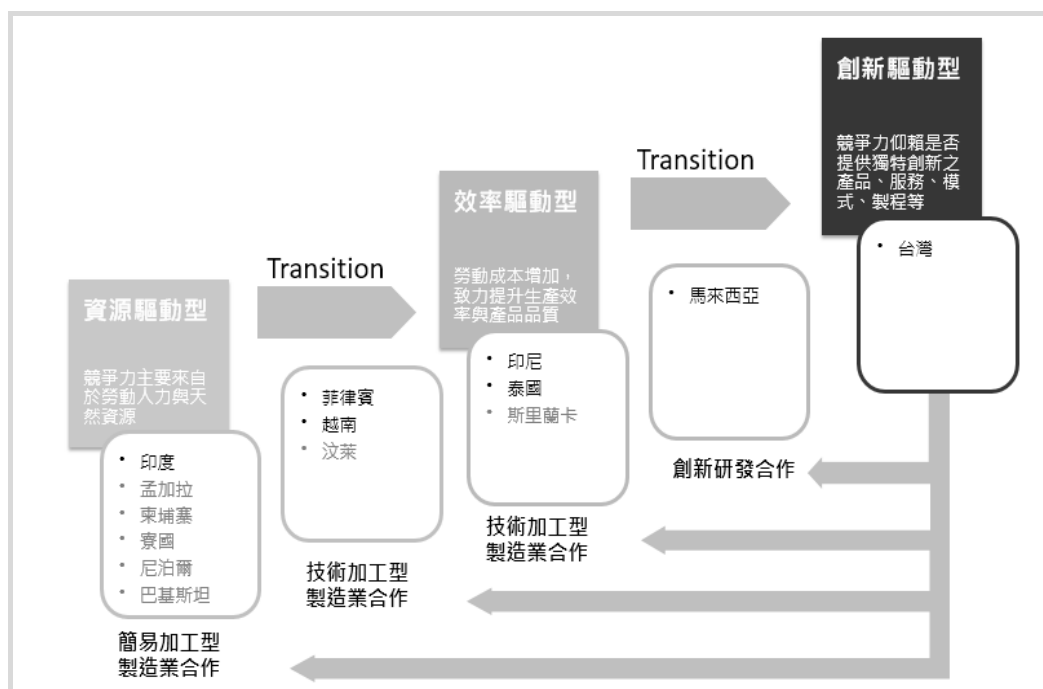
資源驅動型

競爭力主要來自於勞動人力與天然資源

• 印度
• 孟加拉
• 柬埔寨
• 寮國
• 尼泊爾
• 巴基斯坦

簡易加工型製造業合作

Transition

• 菲律賓
• 越南
• 汶萊

技術加工型製造業合作

效率驅動型

勞動成本增加，致力提升生產效率與產品品質

• 印尼
• 泰國
• 斯里蘭卡

技術加工型製造業合作

Transition

• 馬來西亞

創新研發合作

創新驅動型

競爭力仰賴是否提供獨特創新之產品、服務、模式、製程等

• 台灣